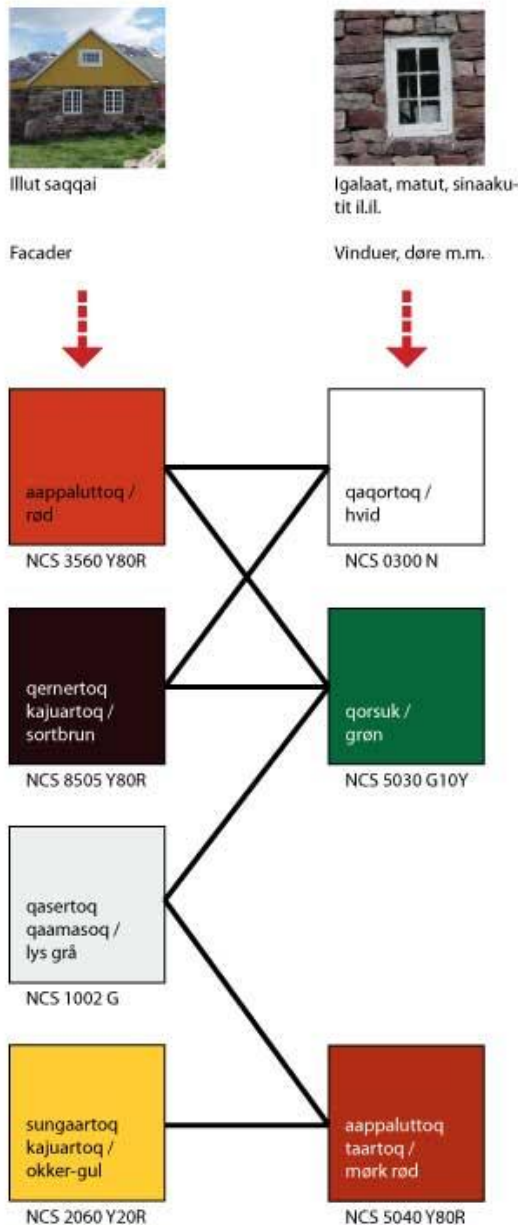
Illut saqqai

Facader

Igalaat, matut, sinaakutit il.il.

Vinduer, døre m.m.

aappaluttoq / rød

NCS 3560 Y80R

qaqortoq / hvid

NCS 0300 N

qernertoq kajuartoq / sortbrun

NCS 8505 Y80R

qorsuk / grøn

NCS 5030 G10Y

qasertoq qaamasoq / lys grå

NCS 1002 G

sungaartoq kajuartoq / okker-gul

NCS 2060 Y20R

aappaluttoq taartoq / mørk rød

NCS 5040 Y80R